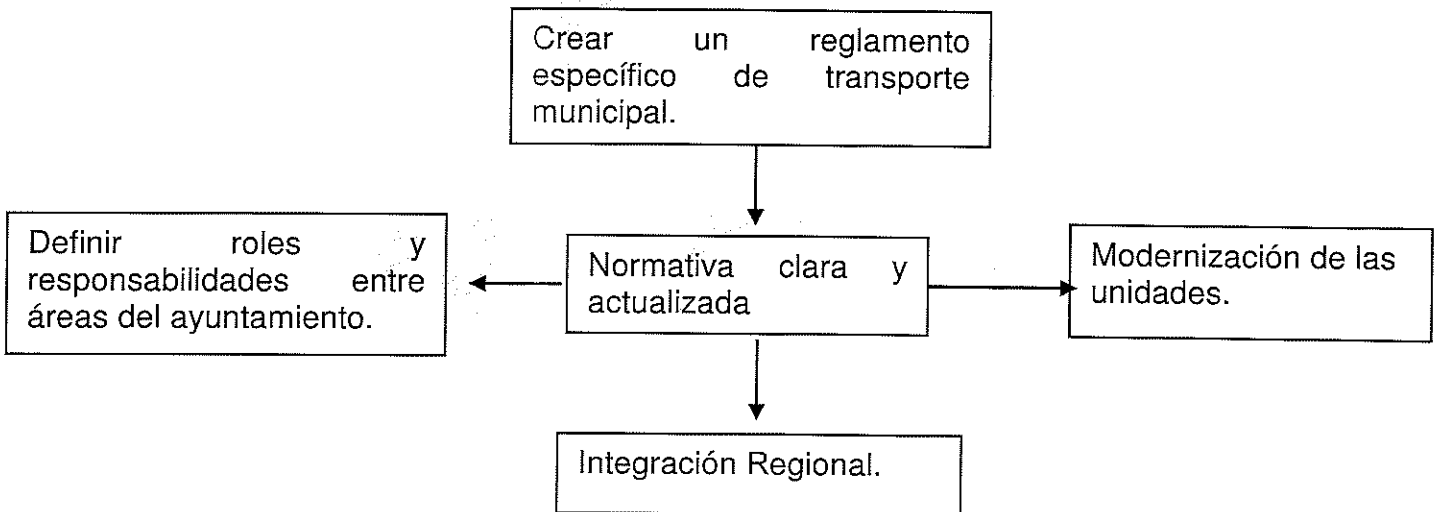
Crear un reglamento específico de transporte municipal.

Definir roles y responsabilidades entre áreas del ayuntamiento.

Normativa clara y actualizada

Modernización de las unidades.

Integración Regional.